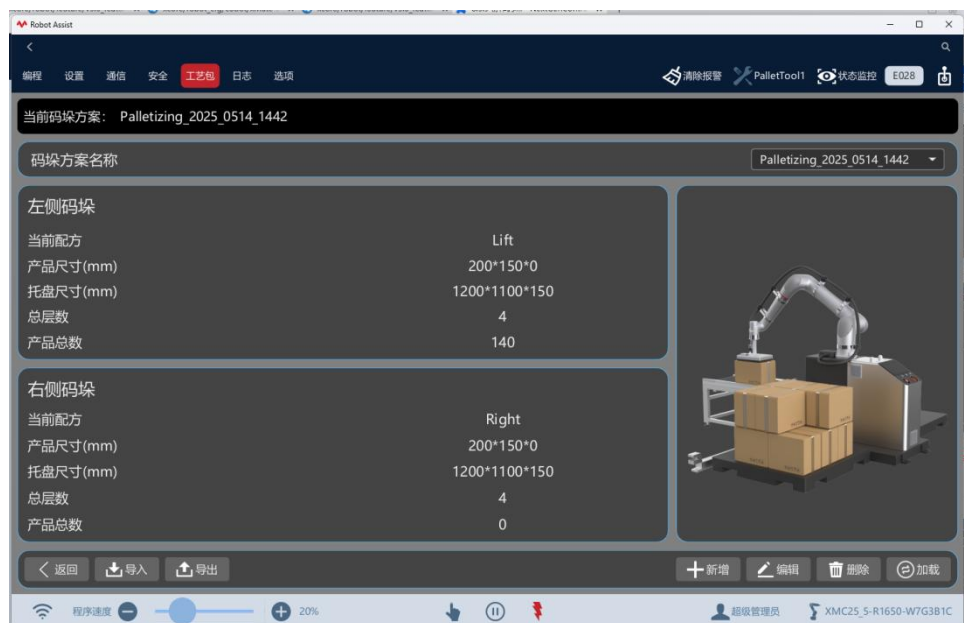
Robot Assist

编程 设置 通信 安全 工艺包 日志 选项

清除报警 PalletTool1 状态监控 E028

当前码垛方案: Palletizing_2025_0514_1442

码垛方案名称

Palletizing_2025_0514_1442

左侧码垛

| | |
|---|---|
| 当前配方 | Lift |
| 产品尺寸(mm) | 200*150*0 |
| 托盘尺寸(mm) | 1200*1100*150 |
| 总层数 | 4 |
| 产品总数 | 140 |

右侧码垛

| | |
|---|---|
| 当前配方 | Right |
| 产品尺寸(mm) | 200*150*0 |
| 托盘尺寸(mm) | 1200*1100*150 |
| 总层数 | 4 |
| 产品总数 | 0 |

返回 导入 导出 新增 编辑 删除 加载

程序速度 20% 超级管理员 XMC25_5-R1650-W7G3B1C